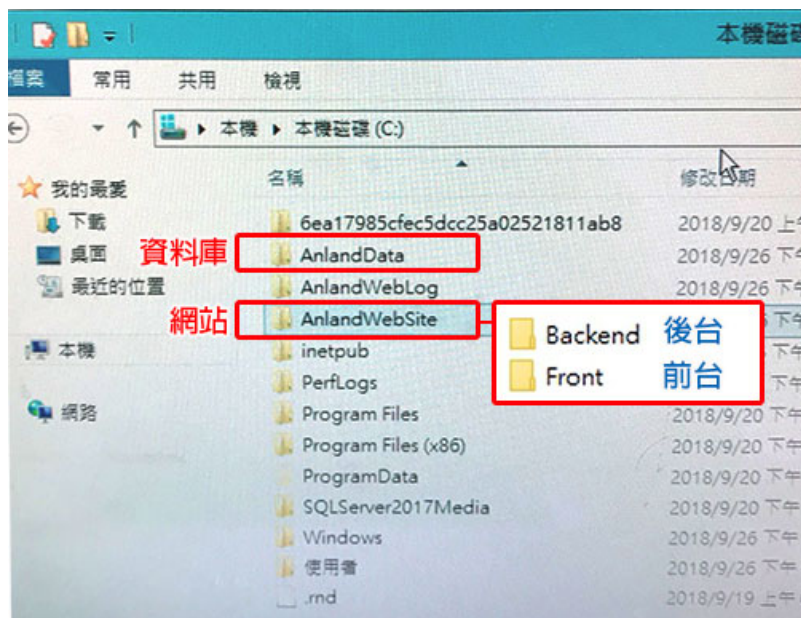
本機磁碟

檔案 常用 共用 檢視

本機 ▸ 本機磁碟 (C:)

我的最愛
下載
桌面
最近的位置

本機

網路

名稱 修改日期

6ea17985cfec5dcc25a02521811ab8 2018/9/20 上午
資料庫 AnlandData 2018/9/26 下午
AnlandWebLog 2018/9/26 下午
網站 AnlandWebSite 下午
inetpub 下午
PerfLogs 下午
Program Files 2018/9/20 下午
Program Files (x86) 2018/9/20 下午
ProgramData 2018/9/20 下午
SQLServer2017Media 2018/9/20 下午
Windows 2018/9/26 下午
使用者 2018/9/26 下午
.rnd 2018/9/19 上午

Backend 後台
Front 前台